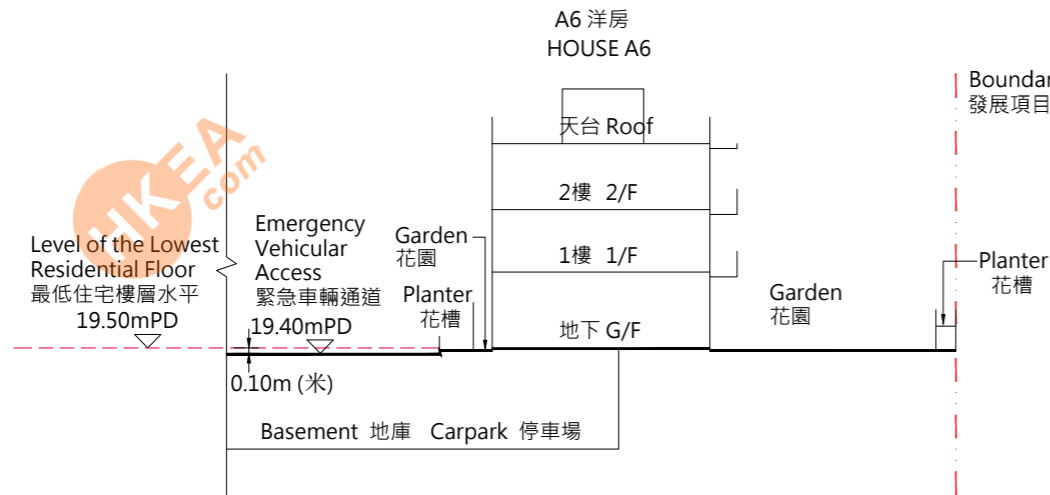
A6 洋房
HOUSE A6

Boundar
發展項目

HKEA.com

天台 Roof

2樓 2/F

1樓 1/F

地下 G/F

Emergency Vehicular Access
緊急車輛通道

Level of the Lowest Residential Floor
最低住宅樓層水平
19.50mPD

19.40mPD

0.10m (米)

Garden
花園

Planter
花槽

Garden
花園

Planter
花槽

Basement 地庫 Carpark 停車場